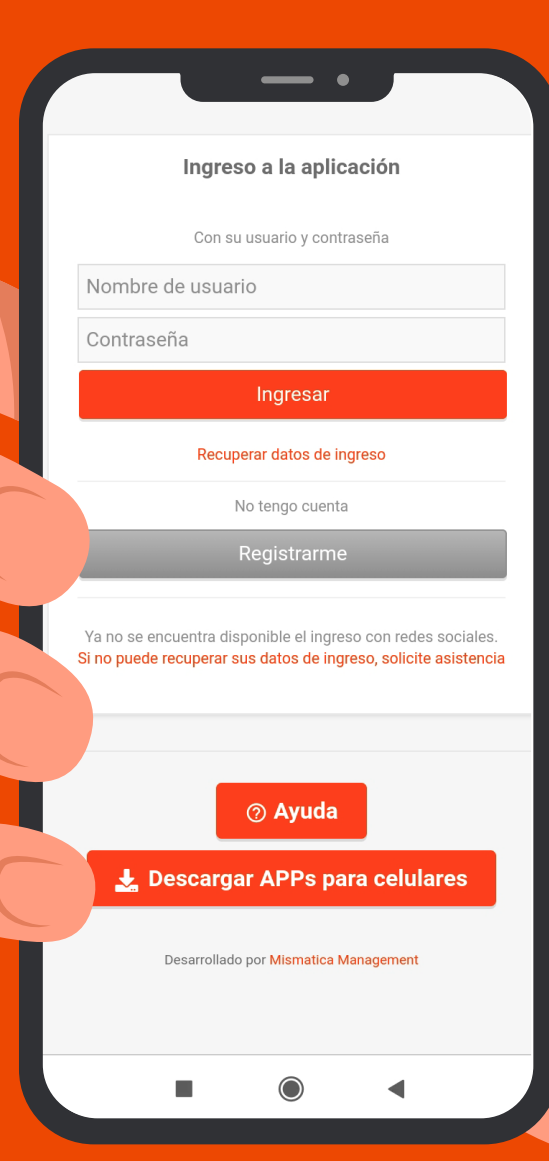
Ingreso a la aplicación

Con su usuario y contraseña

Nombre de usuario

Contraseña

Ingresar

Recuperar datos de ingreso

No tengo cuenta

Registrarme

Ya no se encuentra disponible el ingreso con redes sociales.
Si no puede recuperar sus datos de ingreso, solicite asistencia

Ayuda

Descargar APPs para celulares

Desarrollado por Mismatica Management